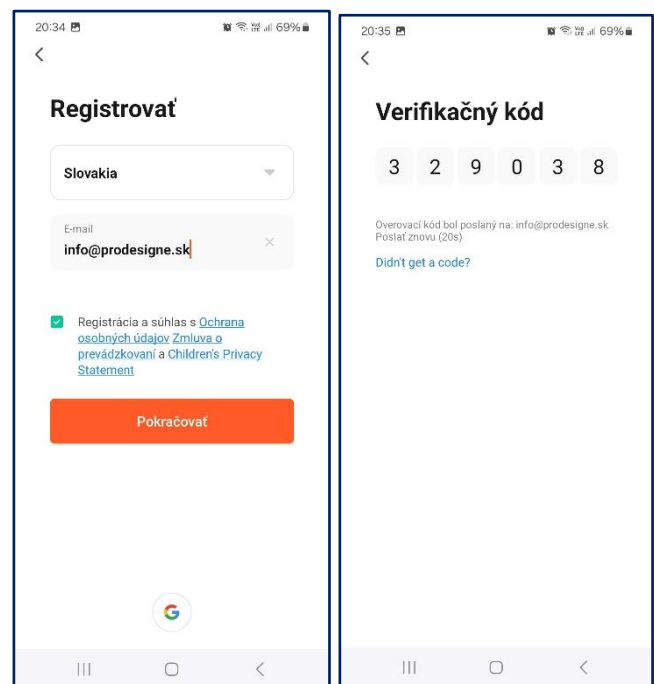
20:34 69%

<

Registrovať

Slovakia

E-mail
info@prodesigne.sk

Registrácia a súhlas s Ochrana osobných údajov Zmluva o prevádzkovaní a Children's Privacy Statement

Pokračovať

G

20:35 69%

<

Verifikačný kód

3 2 9 0 3 8

Overovací kód bol poslaný na: info@prodesigne.sk
Poslať znovu (20s)

Didn't get a code?